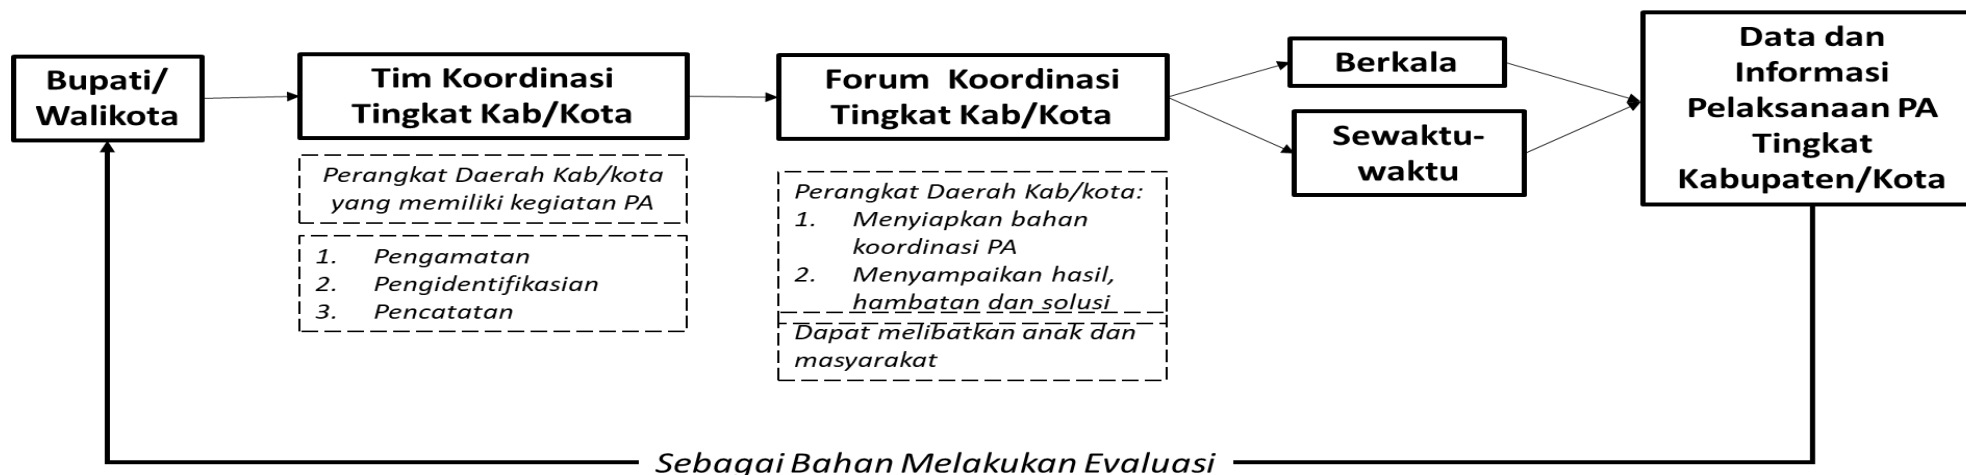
Bupati/ Walikota

Tim Koordinasi Tingkat Kab/Kota

Perangkat Daerah Kab/kota yang memiliki kegiatan PA

1. Pengamatan
2. Pengidentifikasian
3. Pencatatan

Forum Koordinasi Tingkat Kab/Kota

Perangkat Daerah Kab/kota:
1. Menyiapkan bahan koordinasi PA
2. Menyampaikan hasil, hambatan dan solusi

Dapat melibatkan anak dan masyarakat

Berkala

Sewaktu-waktu

Data dan Informasi Pelaksanaan PA Tingkat Kabupaten/Kota

Sebagai Bahan Melakukan Evaluasi